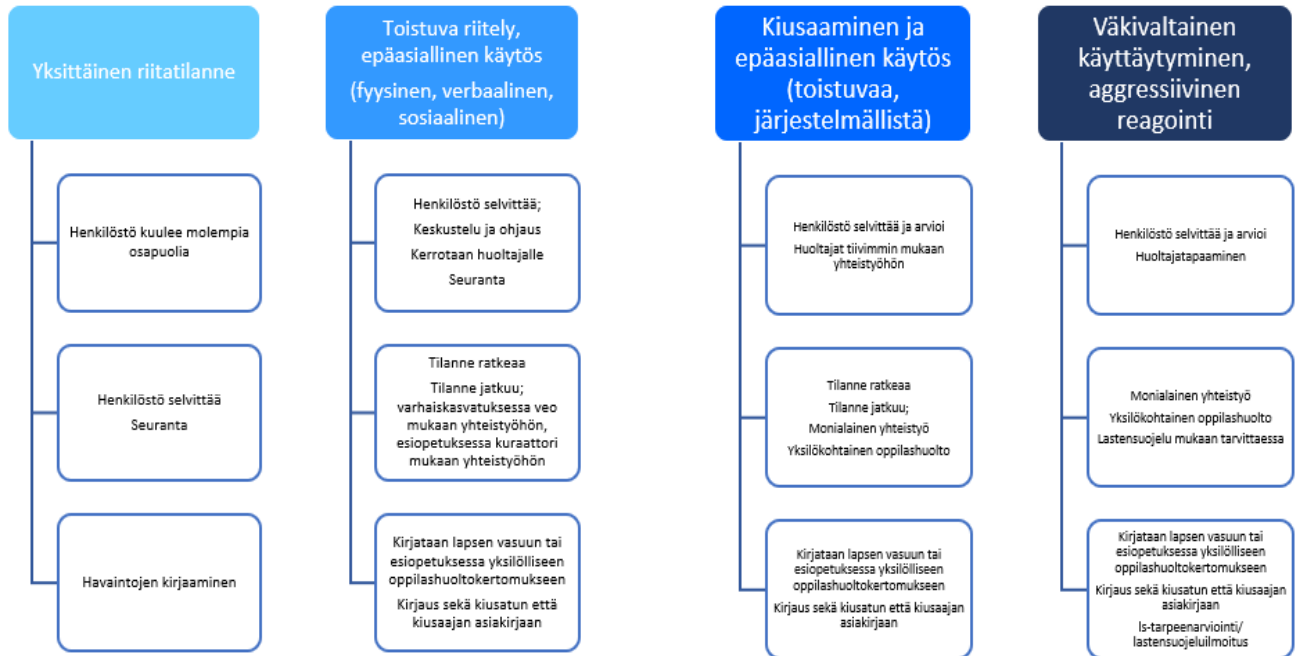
Yksittäinen riitatilanne

Henkilöstö kuulee molempia osapuolia

Henkilöstö selvittää
Seuranta

Havaintojen kirjaaminen

Toistuva riitely, epäasiallinen käytös
(fyysinen, verbaalinen, sosiaalinen)

Henkilöstö selvittää;
Keskustelu ja ohjaus
Kerrotaan huoltajalle
Seuranta

Tilanne ratkeaa
Tilanne jatkuu; varhaiskasvatuksessa veo mukaan yhteistyöhön, esiopetuksessa kuraattori mukaan yhteistyöhön

Kirjataan lapsen vasuun tai esiopetuksessa yksilölliseen oppilashuoltokertomukseen
Kirjaus sekä kiusatun että kiusaajan asiakirjaan

Kiusaaminen ja epäasiallinen käytös (toistuvaa, järjestelmällistä)

Henkilöstö selvittää ja arvioi
Huoltajat tiivimmin mukaan yhteistyöhön

Tilanne ratkeaa
Tilanne jatkuu;
Monialainen yhteistyö
Yksilökohtainen oppilashuolto

Kirjataan lapsen vasuun tai esiopetuksessa yksilölliseen oppilashuoltokertomukseen
Kirjaus sekä kiusatun että kiusaajan asiakirjaan

Väkivaltainen käyttäytyminen, aggressiivinen reagointi

Henkilöstö selvittää ja arvioi
Huoltajatapaaminen

Monialainen yhteistyö
Yksilökohtainen oppilashuolto
Lastensuojelu mukaan tarvittaessa

Kirjataan lapsen vasuun tai esiopetuksessa yksilölliseen oppilashuoltokertomukseen
Kirjaus sekä kiusatun että kiusaajan asiakirjaan
ls-tarpeenarviointi/ lastensuojeluilmoitus